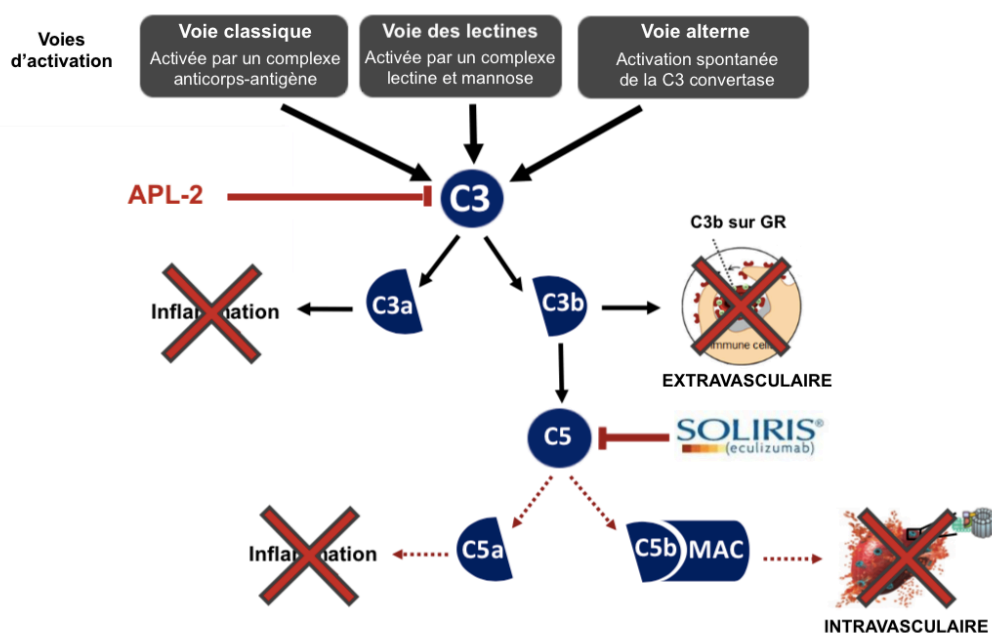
Voies d'activation

Voie classique
Activée par un complexe anticorps-antigène

Voie des lectines
Activée par un complexe lectine et mannose

Voie alterne
Activation spontanée de la C3 convertase

APL-2

C3

C3b sur GR

Infla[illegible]ation

C3a

C3b

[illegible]mmune cel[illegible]

EXTRAVASCULAIRE

C5

SOLIRIS®
(eculizumab)

Infla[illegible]ation

C5a

C5b MAC

INTRAVASCULAIRE